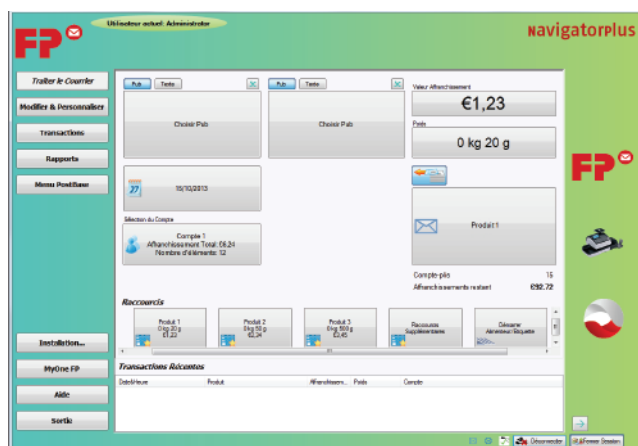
Utilisateur actuel: Administrator

FP

NAVIGATORPLUS

Traiter le Courrier
Modifier & Personnaliser
Transactions
Rapports
Menu PostBase

Pub Texte
Choisir Pub

Pub Texte
Choisir Pub

Valeur Affranchissement
€1,23

Poids
0 kg 20 g

27
15/10/2013

Sélection du Compte
Compte 1
Affranchissement Total: £6,24
Nombre d'éléments: 12

Produit 1

Compte-pièc 15
Affranchissements restant €92.72

Raccourcis
Produit 1
0 kg 20 g
€1,23

Produit 2
0 kg 50 g
€2,34

Produit 3
0 kg 100 g
€2,45

Raccourcis Supplémentaires

Dessiner Adresse / Étiquette

Transactions Récentes
Date/Heure | Produit | Affranchissem... | Poids | Compte

Installation...
MyOne FP
Aide
Sortir

FP

Déconnecter
Fermer Session